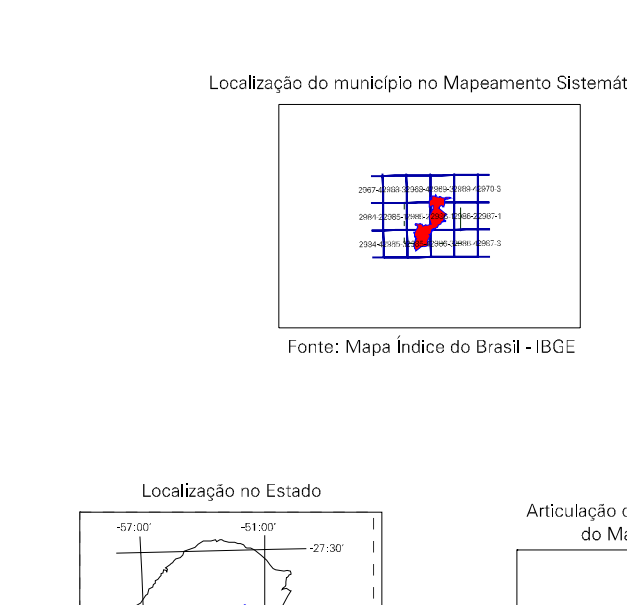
Localização do município no Mapeamento Sistemát

2967-4 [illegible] 2968-4 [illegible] 2969-3 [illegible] 2970-3
2984-2 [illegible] 2985-1 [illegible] 2986-2 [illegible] 2987-1
2984-4 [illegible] 2985-3 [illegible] 2986-4 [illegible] 2987-3

Fonte: Mapa Índice do Brasil - IBGE

Localização no Estado

-57:00'
-51:00'
-27:30'

Articulação c
do Ma